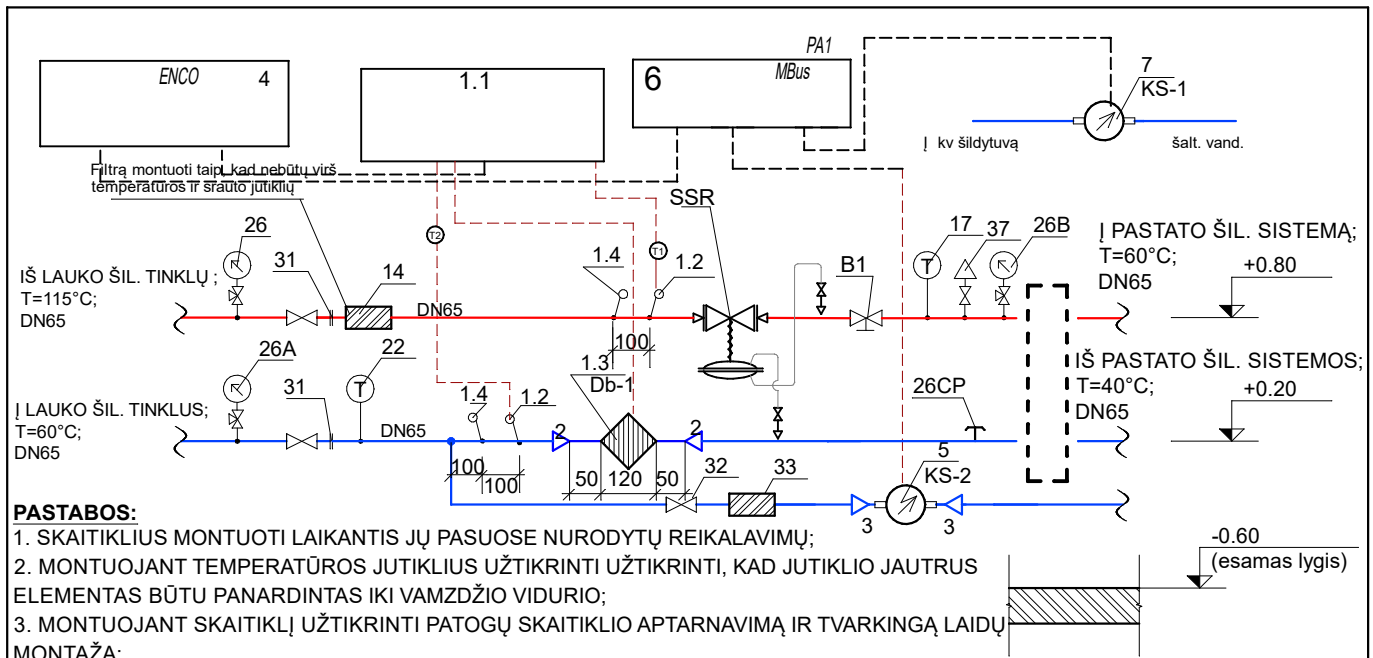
ENCO 4

1.1

PA1
6 MBus

7
KS-1

Į kv šildytuvą

šalt. vand.

Filtrą montuoti taip, kad nebūtų virš temperatūros ir srauto jutiklių

SSR

T2

T1

26

31

14

1.4

1.2

B1

17

37

26B

Į PASTATO ŠIL. SISTEMĄ;
T=60°C;
DN65

+0.80

IŠ LAUKO ŠIL. TINKLŲ ;
T=115°C;
DN65

DN65

100

1.3
Db-1

26A

22

IŠ PASTATO ŠIL. SISTEMOS;
T=40°C;
DN65

+0.20

31

1.4

1.2

26CP

Į LAUKO ŠIL. TINKLUS;
T=60°C;
DN65

DN65

2

2

100

100

50 120 50

32

33

5
KS-2

3

3

PASTABOS:
1. SKAITIKLIUS MONTUOTI LAIKANTIS JŲ PASUOSE NURODYTŲ REIKALAVIMŲ;
2. MONTUOJANT TEMPERATŪROS JUTIKLIUS UŽTIKRINTI UŽTIKRINTI, KAD JUTIKLIO JAUTRUS ELEMENTAS BŪTU PANARDINTAS IKI VAMZDŽIO VIDURIO;
3. MONTUOJANT SKAITIKLĮ UŽTIKRINTI PATOGŲ SKAITIKLIO APTARNAVIMĄ IR TVARKINGĄ LAIDŲ MONTAŽĄ;

-0.60
(esamas lygis)